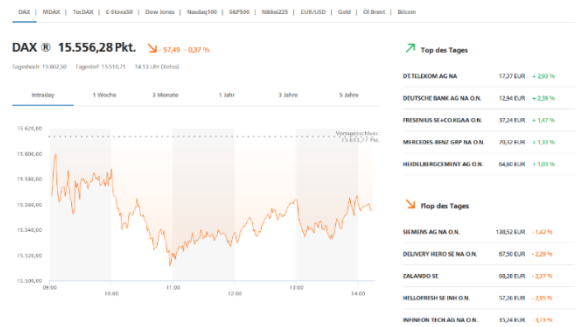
DAX | MDAX | TecDAX | E-Stoxx50 | Dow Jones | Nasdaq100 | S&P500 | Nikkei225 | EUR/USD | Gold | Öl Brent | Bitcoin

DAX ® 15.556,28 Pkt. -57,49 -0,37 %

Tageshoch: 15.602,50 Tagestief: 15.510,71 14:13 Uhr (Xetra)

| Intraday | 1 Woche | 3 Monate | 1 Jahr | 3 Jahre | 5 Jahre |
|---|---|---|---|---|---|

15.620,00
15.600,00
15.580,00
15.560,00
15.540,00
15.520,00
15.500,00

Vortagesschluss 15.613,77 Pkt.

09:00 10:00 11:00 12:00 13:00 14:00

Top des Tages

| DT.TELEKOM AG NA | 17,27 EUR | + 2,93 % |
|---|---|---|
| DEUTSCHE BANK AG NA O.N. | 12,94 EUR | + 2,39 % |
| FRESENIUS SE+CO.KGAA O.N. | 37,24 EUR | + 1,47 % |
| MERCEDES-BENZ GRP NA O.N. | 70,32 EUR | + 1,33 % |
| HEIDELBERGCEMENT AG O.N. | 64,60 EUR | + 1,03 % |

Flop des Tages

| SIEMENS AG NA O.N. | 138,52 EUR | - 1,62 % |
|---|---|---|
| DELIVERY HERO SE NA O.N. | 67,50 EUR | - 2,29 % |
| ZALANDO SE | 68,28 EUR | - 2,77 % |
| HELLOFRESH SE INH O.N. | 57,26 EUR | - 2,95 % |
| INFINEON TECH.AG NA O.N. | 33,24 EUR | - 3,13 % |